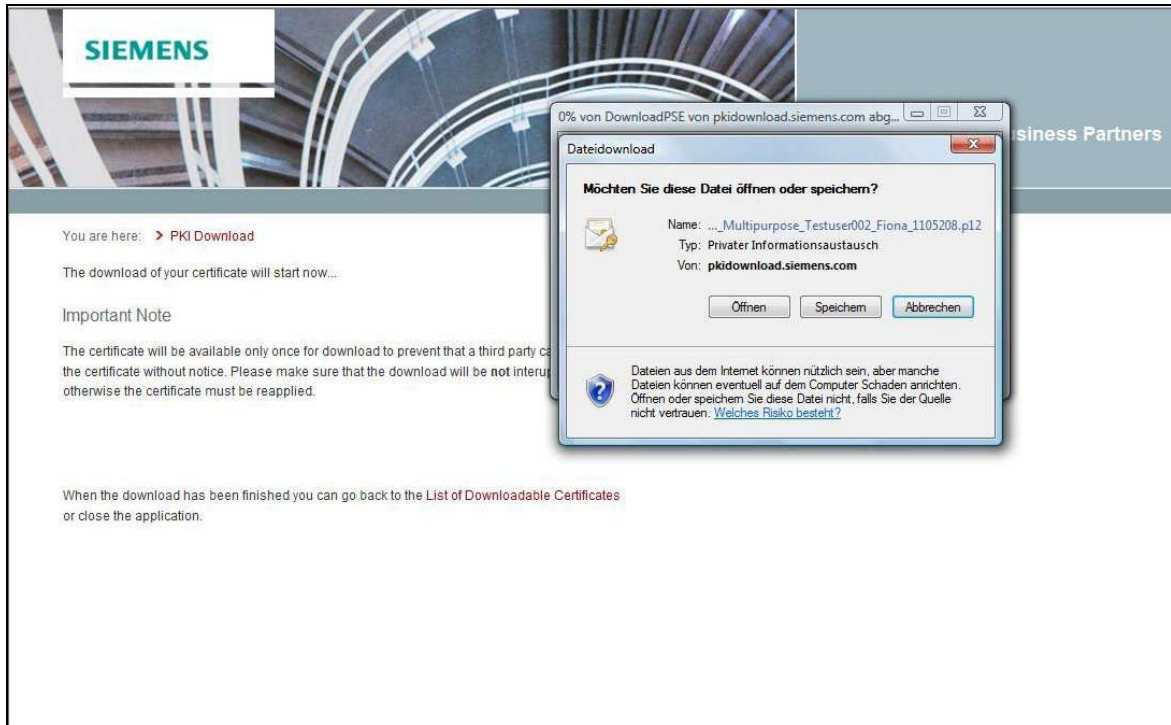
SIEMENS

siness Partners

0% von DownloadPSE von pkidownload.siemens.com abg...

Dateidownload

Möchten Sie diese Datei öffnen oder speichern?

Name: ..._Multipurpose_Testuser002_Fiona_1105208.p12
Typ: Privater Informationsaustausch
Von: pkidownload.siemens.com

Öffnen Speichern Abbrechen

Dateien aus dem Internet können nützlich sein, aber manche Dateien können eventuell auf dem Computer Schaden anrichten. Öffnen oder speichern Sie diese Datei nicht, falls Sie der Quelle nicht vertrauen. Welches Risiko besteht?

You are here: > PKI Download

The download of your certificate will start now...

Important Note

The certificate will be available only once for download to prevent that a third party ca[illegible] the certificate without notice. Please make sure that the download will be **not** interu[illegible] otherwise the certificate must be reapplied.

When the download has been finished you can go back to the List of Downloadable Certificates or close the application.